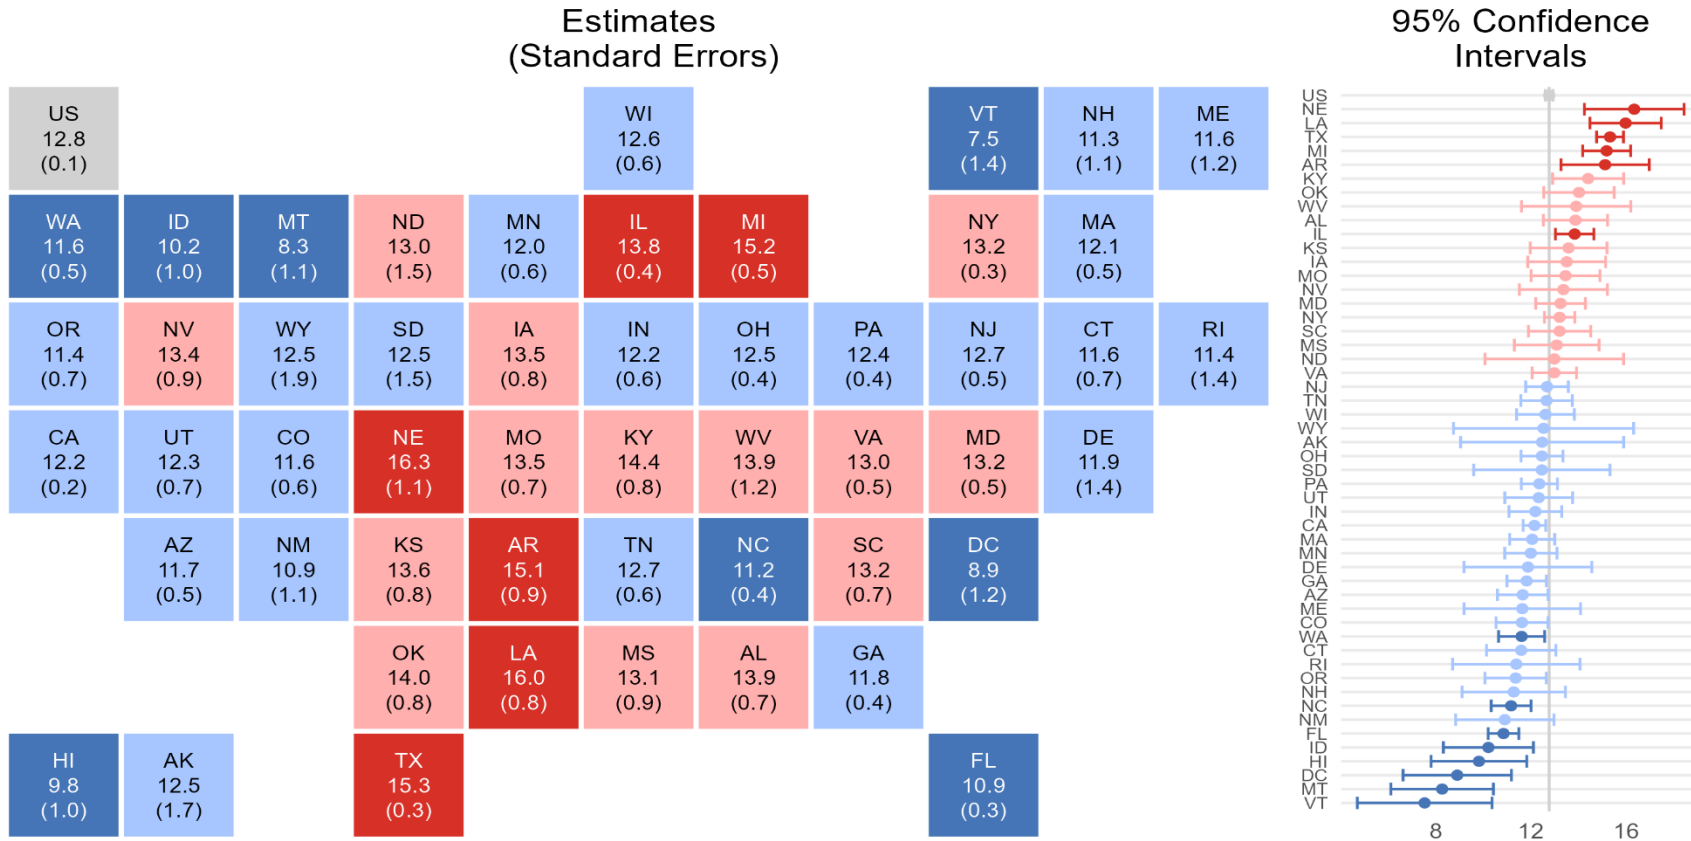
Estimates
(Standard Errors)

US
12.8
(0.1)

WI
12.6
(0.6)

VT
7.5
(1.4)

NH
11.3
(1.1)

ME
11.6
(1.2)

WA
11.6
(0.5)

ID
10.2
(1.0)

MT
8.3
(1.1)

ND
13.0
(1.5)

MN
12.0
(0.6)

IL
13.8
(0.4)

MI
15.2
(0.5)

NY
13.2
(0.3)

MA
12.1
(0.5)

OR
11.4
(0.7)

NV
13.4
(0.9)

WY
12.5
(1.9)

SD
12.5
(1.5)

IA
13.5
(0.8)

IN
12.2
(0.6)

OH
12.5
(0.4)

PA
12.4
(0.4)

NJ
12.7
(0.5)

CT
11.6
(0.7)

RI
11.4
(1.4)

CA
12.2
(0.2)

UT
12.3
(0.7)

CO
11.6
(0.6)

NE
16.3
(1.1)

MO
13.5
(0.7)

KY
14.4
(0.8)

WV
13.9
(1.2)

VA
13.0
(0.5)

MD
13.2
(0.5)

DE
11.9
(1.4)

AZ
11.7
(0.5)

NM
10.9
(1.1)

KS
13.6
(0.8)

AR
15.1
(0.9)

TN
12.7
(0.6)

NC
11.2
(0.4)

SC
13.2
(0.7)

DC
8.9
(1.2)

OK
14.0
(0.8)

LA
16.0
(0.8)

MS
13.1
(0.9)

AL
13.9
(0.7)

GA
11.8
(0.4)

HI
9.8
(1.0)

AK
12.5
(1.7)

TX
15.3
(0.3)

FL
10.9
(0.3)

95% Confidence
Intervals

US
NE
LA
TX
MI
AR
KY
OK
WV
AL
IL
KS
IA
MO
NV
MD
NY
SC
MS
ND
VA
NJ
TN
WI
WY
AK
OH
SD
PA
UT
IN
CA
MA
MN
DE
GA
AZ
ME
CO
WA
CT
RI
OR
NH
NC
NM
FL
ID
HI
DC
MT
VT

8
12
16